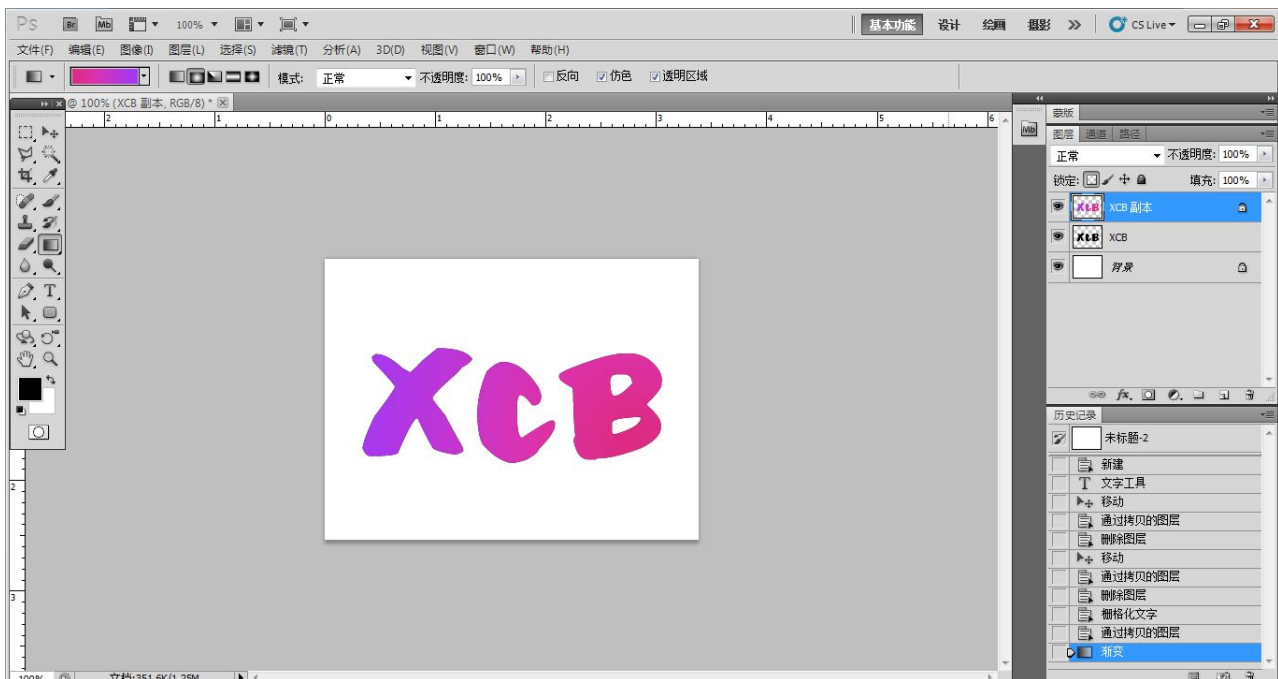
Ps Br Mb 100% 基本功能 设计 绘画 摄影 » CS Live

文件(F) 编辑(E) 图像(I) 图层(L) 选择(S) 滤镜(T) 分析(A) 3D(D) 视图(V) 窗口(W) 帮助(H)

模式: 正常 不透明度: 100% 反向 仿色 透明区域

@ 100% (XCB 副本, RGB/8) *

2 1 0 1 2 3 4 5 6

XCB

蒙版

图层 通道 路径

正常 不透明度: 100%

锁定: 填充: 100%

XCB 副本

XCB

背景

历史记录

未标题-2

新建

文字工具

移动

通过拷贝的图层

删除图层

移动

通过拷贝的图层

删除图层

栅格化文字

通过拷贝的图层

渐变

100% 文档:351.6K/1.25M